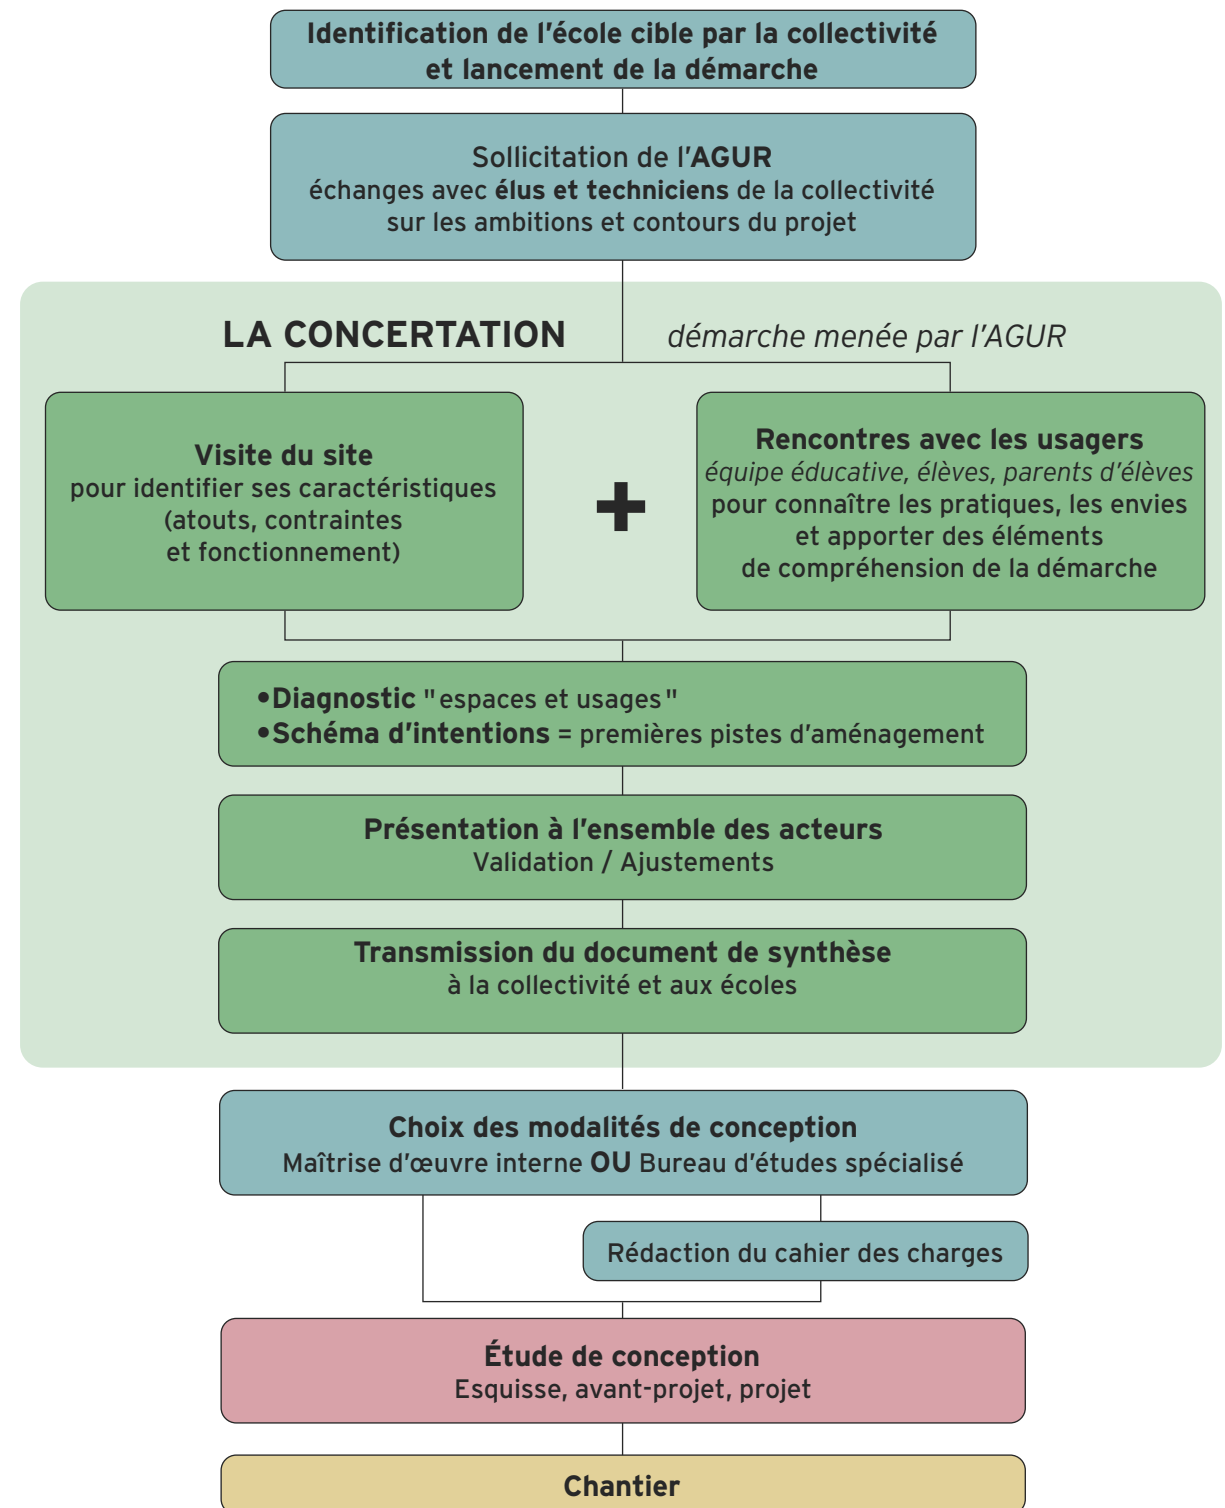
Identification de l’école cible par la collectivité et lancement de la démarche

Sollicitation de l’AGUR
échanges avec élus et techniciens de la collectivité sur les ambitions et contours du projet

LA CONCERTATION démarche menée par l’AGUR

Visite du site
pour identifier ses caractéristiques (atouts, contraintes et fonctionnement)

+

Rencontres avec les usagers
équipe éducative, élèves, parents d’élèves
pour connaître les pratiques, les envies et apporter des éléments de compréhension de la démarche

•Diagnostic "espaces et usages"
•Schéma d’intentions = premières pistes d’aménagement

Présentation à l’ensemble des acteurs
Validation / Ajustements

Transmission du document de synthèse
à la collectivité et aux écoles

Choix des modalités de conception
Maîtrise d’œuvre interne OU Bureau d’études spécialisé

Rédaction du cahier des charges

Étude de conception
Esquisse, avant-projet, projet

Chantier